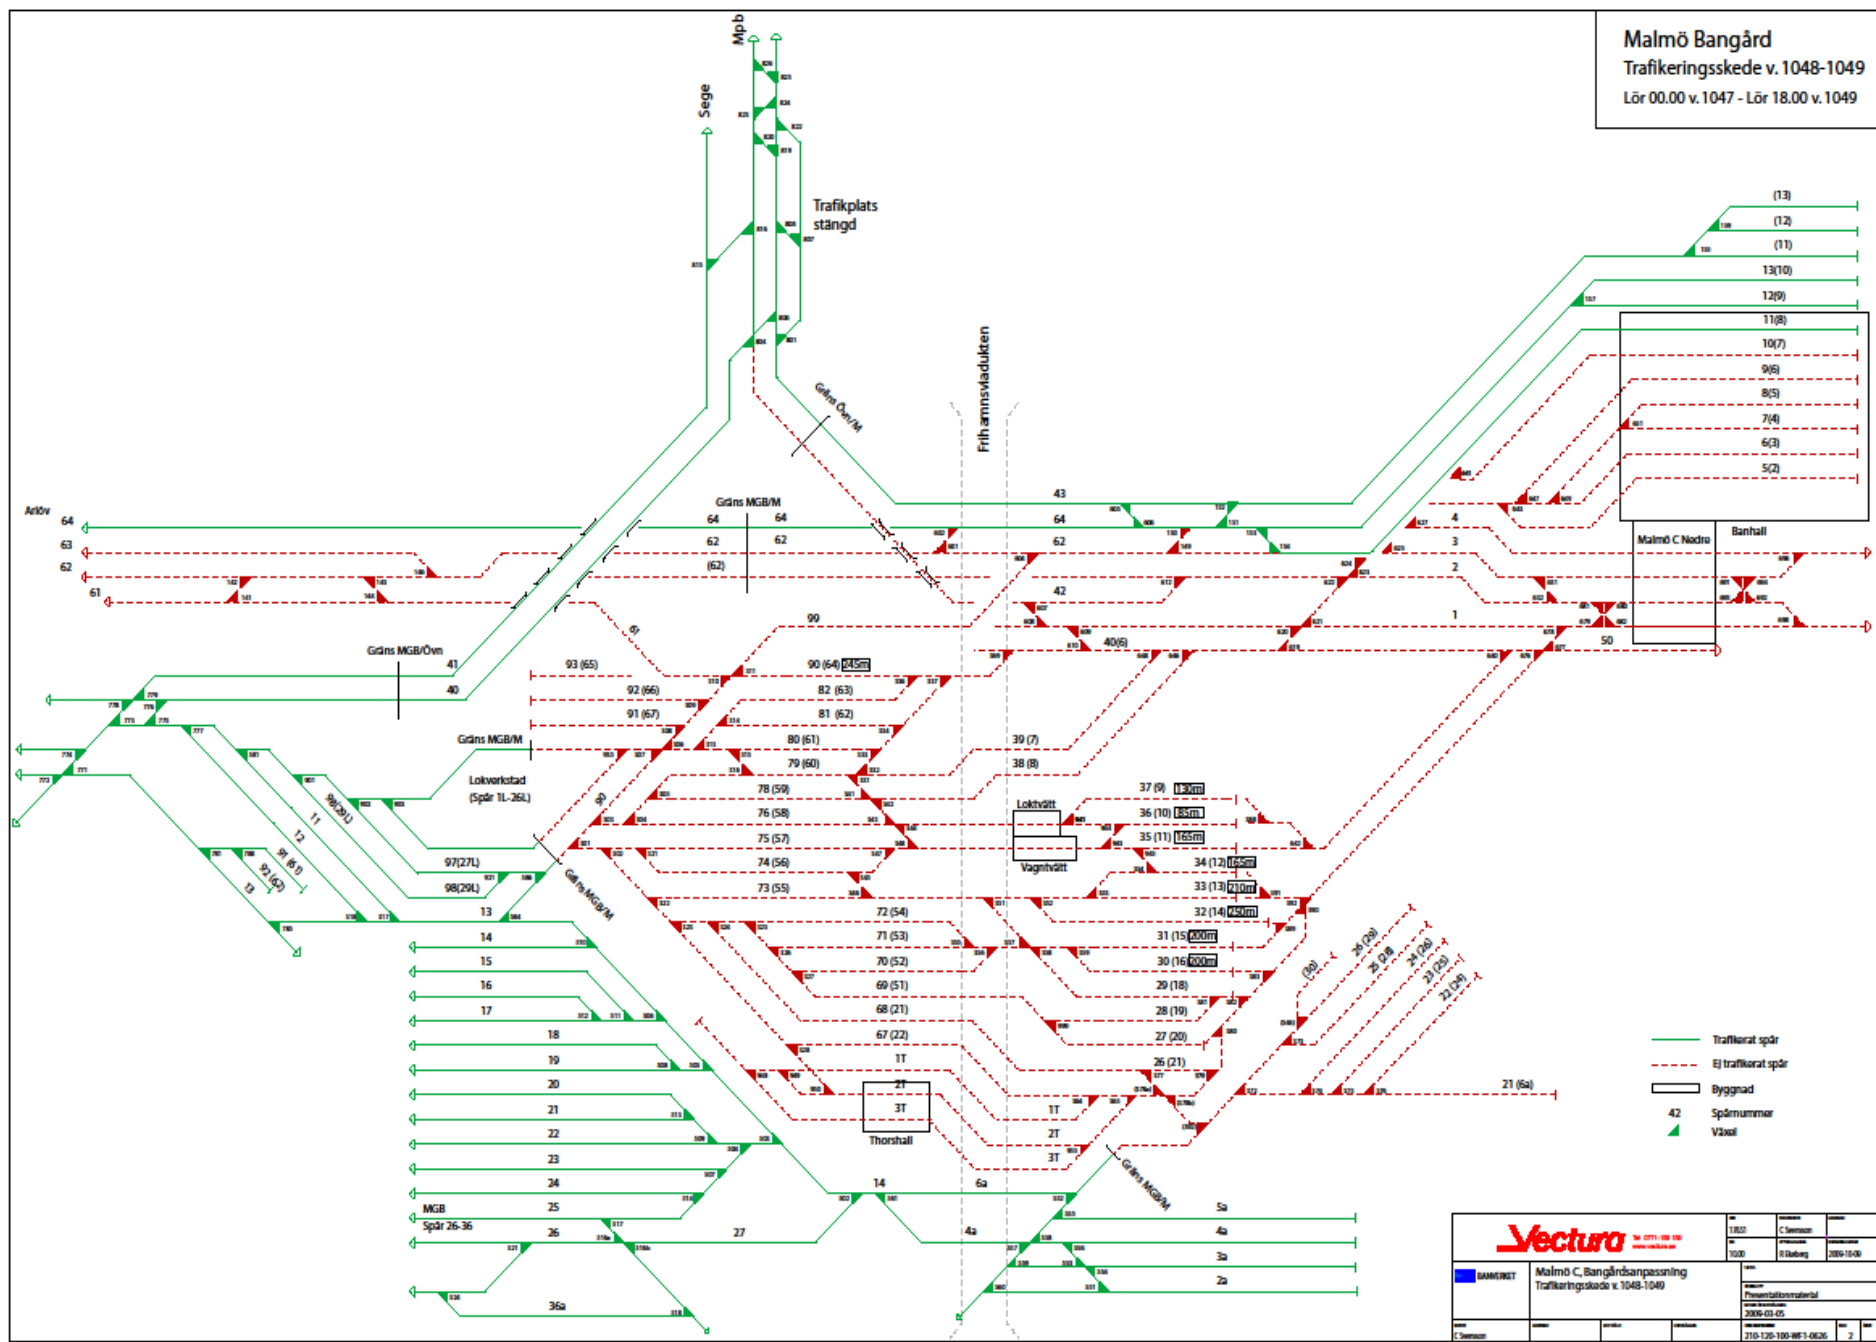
Malmö Bangård
Trafikeringsskede v. 1048-1049
Lör 00.00 v. 1047 - Lör 18.00 v. 1049

Mpb
Sege
Trafikplats stängd
Gräns Övn/M
Frihamnsviadukten
Gräns MGB/M
Gräns MGB/Övn
Gräns MGB/M
Lokverkstad (Spår 1L-26L)
Gräns MGB/M
Gräns MGB/M
Arlöv
64
63
62
61
64
62
(62)
64
62
43
64
62
42
40(6)
41
40
99
61
93 (65)
90 (64) 245m
92 (66)
82 (63)
91 (67)
81 (62)
80 (61)
79 (60)
78 (59)
76 (58)
75 (57)
74 (56)
73 (55)
72 (54)
71 (53)
70 (52)
69 (51)
68 (21)
67 (22)
1T
2T
3T
Thorshall
1T
2T
3T
39 (7)
38 (8)
37 (9) 130m
36 (10) 185m
35 (11) 165m
34 (12) 165m
33 (13) 210m
32 (14) 450m
31 (15) 200m
30 (16) 200m
29 (18)
28 (19)
27 (20)
26 (21)
21 (6a)
(30)
29 (29)
25 (28)
24 (26)
23 (25)
22 (24)
Loktvätt
Vagntvätt
90
97(27L)
98(29L)
98(29L)
11
12
91 (61)
92 (62)
13
13
14
15
16
17
18
19
20
21
22
23
24
25
26
27
36a
MGB
Spår 26-36
14
6a
4a
5a
4a
3a
2a
4
3
2
1
50
(13)
(12)
(11)
13(10)
12(9)
11(8)
10(7)
9(6)
8(5)
7(4)
6(3)
5(2)
Malmö C Nedre
Banhall
Trafikerat spår
Ej trafikerat spår
Byggnad
42 Spårnummer
Växel
Vectura
BANVERKET
Malmö C, Bangårdsanpassning
Trafikeringsskede v. 1048-1049
C Svensson
R Ekeberg
2009-10-09
Presentationsmaterial
2009-03-05
210-120-100-WF1-0626
2